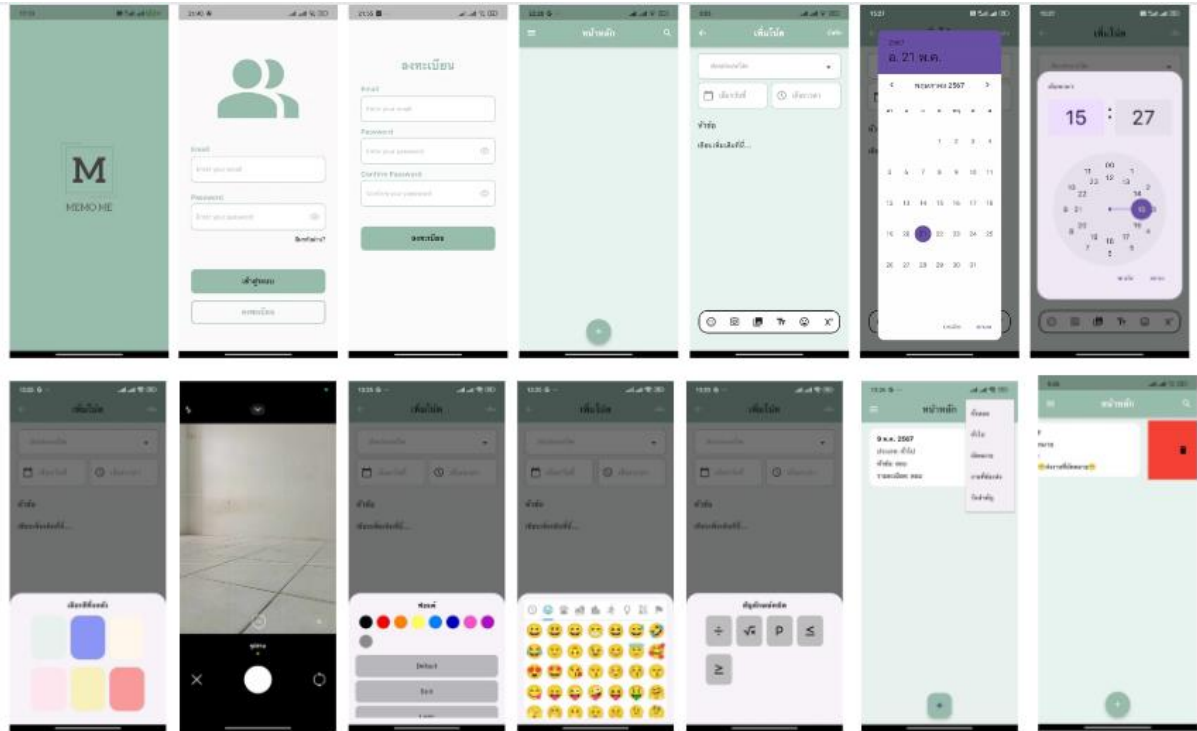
M
MEMO ME

Email
Enter your email
Password
Enter your password
ลืมรหัสผ่าน?
เข้าสู่ระบบ
ลงทะเบียน

ลงทะเบียน
Email
Enter your email
Password
Enter your password
Confirm Password
Confirm your password
ลงทะเบียน

หน้าหลัก

เพิ่มโน้ต
บันทึก
หัวข้อ
เขียนข้อความที่นี่...

2567
อ. 21 พ.ค.
พฤษภาคม 2567
1 2 3 4
5 6 7 8 9 10 11
12 13 14 15 16 17 18
19 20 21 22 23 24 25
26 27 28 29 30 31
ยกเลิก ตกลง

เพิ่มโน้ต
15 : 27
00
ยกเลิก ตกลง

เพิ่มโน้ต
หัวข้อ
เขียนข้อความที่นี่...
เลือกสีพื้นหลัง

รูปภาพ

ฟอนต์
Default

สัญลักษณ์คณิต
÷ √x P ≤
≥

หน้าหลัก
9 พ.ค. 2567
หัวข้อ
ทั้งหมด
ทั่วไป
ส่วนตัว

หน้าหลัก